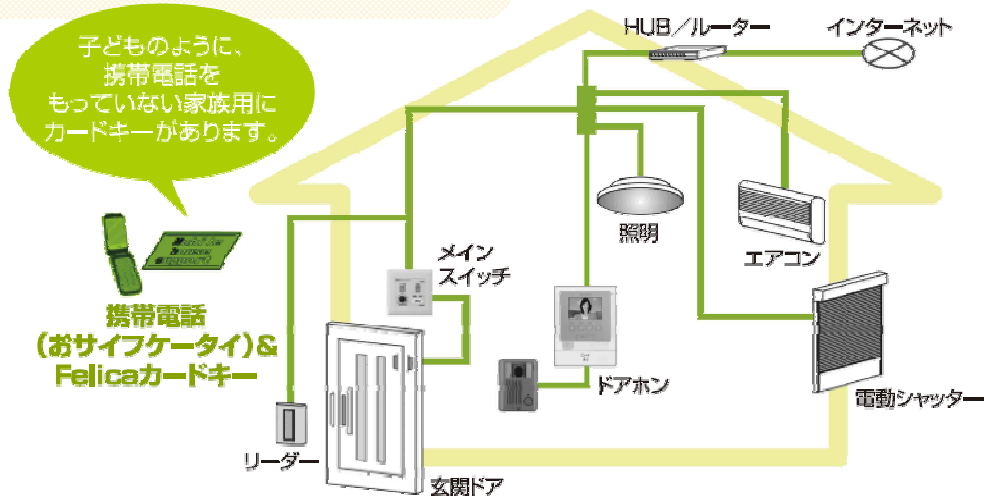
子どものように、
携帯電話を
もっていない家族用に
カードキーがあります。

携帯電話
（おサイフケータイ）&
Felicaカードキー

HUB／ルーター

インターネット

照明

エアコン

メイン
スイッチ

ドアホン

電動シャッター

リーダー

玄関ドア